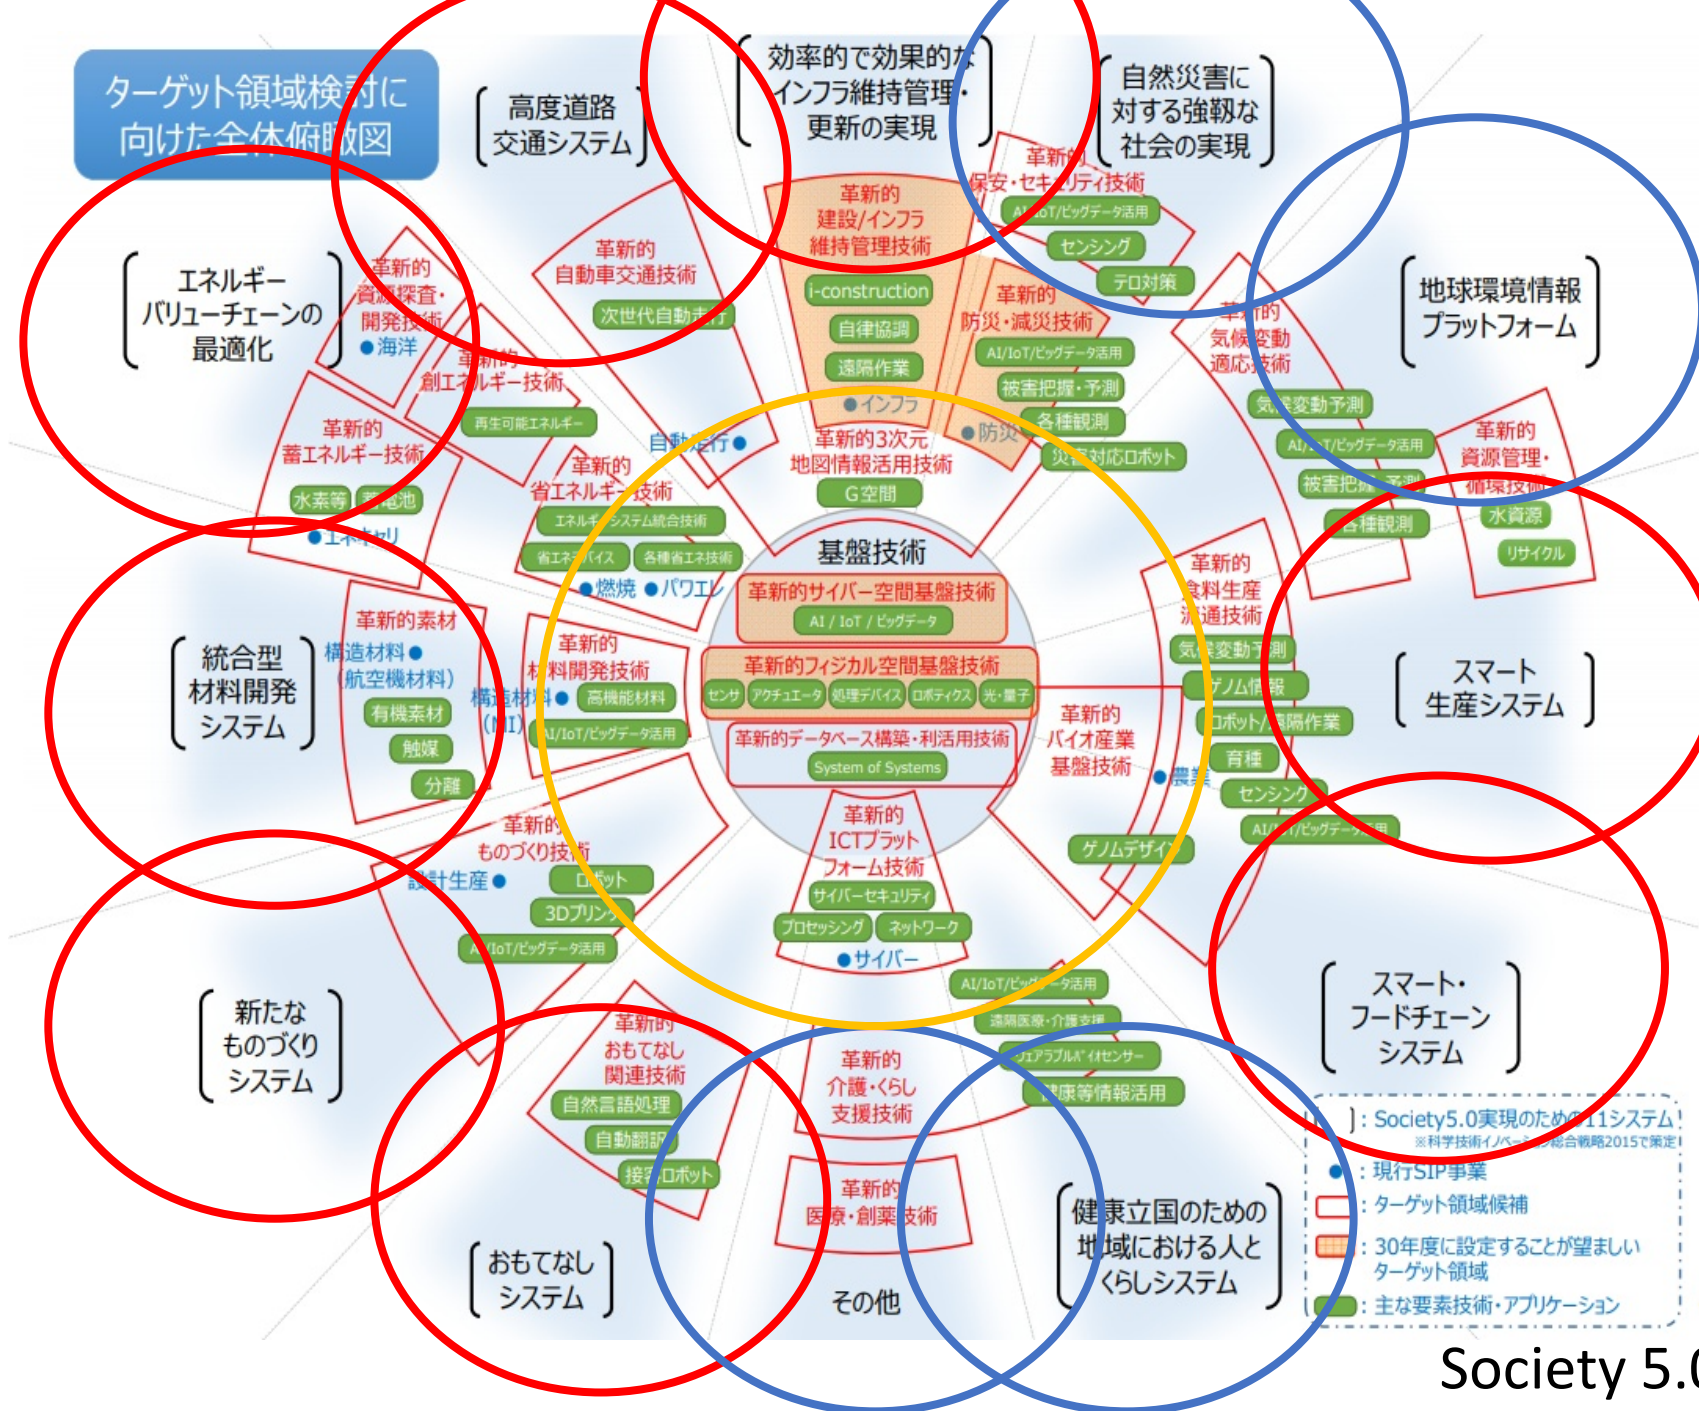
ターゲット領域検討に向けた全体俯瞰図

高度道路交通システム

効率的で効果的なインフラ維持管理・更新の実現

自然災害に対する強靱な社会の実現

地球環境情報プラットフォーム

エネルギーバリューチェーンの最適化

革新的資源探査・開発技術
●海洋

革新的自動車交通技術
次世代自動走行

革新的建設/インフラ維持管理技術
i-construction
自律協調
遠隔作業
●インフラ

革新的保安・セキュリティ技術
AI/IoT/ビッグデータ活用
センシング
テロ対策

革新的防災・減災技術
AI/IoT/ビッグデータ活用
被害把握・予測
各種観測
災害対応ロボット
●防災

革新的気候変動適応技術
気候変動予測
AI/IoT/ビッグデータ活用
被害把握・予測
各種観測

革新的資源管理・循環技術
水資源
リサイクル

革新的創エネルギー技術
再生可能エネルギー

革新的蓄エネルギー技術
水素等
蓄電池
●エネキャリ

自動走行●

革新的省エネルギー技術
エネルギーシステム統合技術
省エネデバイス
各種省エネ技術
●燃焼 ●パワエレ

革新的3次元地図情報活用技術
G空間

基盤技術
革新的サイバー空間基盤技術
AI / IoT / ビッグデータ
革新的フィジカル空間基盤技術
センサ
アクチュエータ
処理デバイス
ロボティクス
光・量子
革新的データベース構築・利活用技術
System of Systems

革新的ICTプラットフォーム技術
サイバーセキュリティ
プロセッシング
ネットワーク
●サイバー

革新的食料生産・流通技術
気候変動予測
ゲノム情報
ロボット/遠隔作業
育種
センシング
AI/IoT/ビッグデータ活用

革新的バイオ産業基盤技術
●農業
ゲノムデザイン

スマート生産システム

統合型材料開発システム

革新的素材
構造材料●
(航空機材料)
有機素材
触媒
分離

革新的材料開発技術
構造材料●
(MI)
高機能材料
AI/IoT/ビッグデータ活用

革新的ものづくり技術
設計生産●
ロボット
3Dプリンタ
AI/IoT/ビッグデータ活用

新たなものづくりシステム

スマート・フードチェーンシステム

革新的おもてなし関連技術
自然言語処理
自動翻訳
接客ロボット

革新的介護・くらし支援技術
AI/IoT/ビッグデータ活用
遠隔医療・介護支援
ウェアラブルセンサー
健康等情報活用

革新的医療・創薬技術

おもてなしシステム

その他

健康立国のための地域における人とくらしシステム

[ ]: Society5.0実現のための11システム
※科学技術イノベーション総合戦略2015で策定
●: 現行SIP事業
: ターゲット領域候補
: 30年度に設定することが望ましいターゲット領域
: 主な要素技術・アプリケーション

Society 5.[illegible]